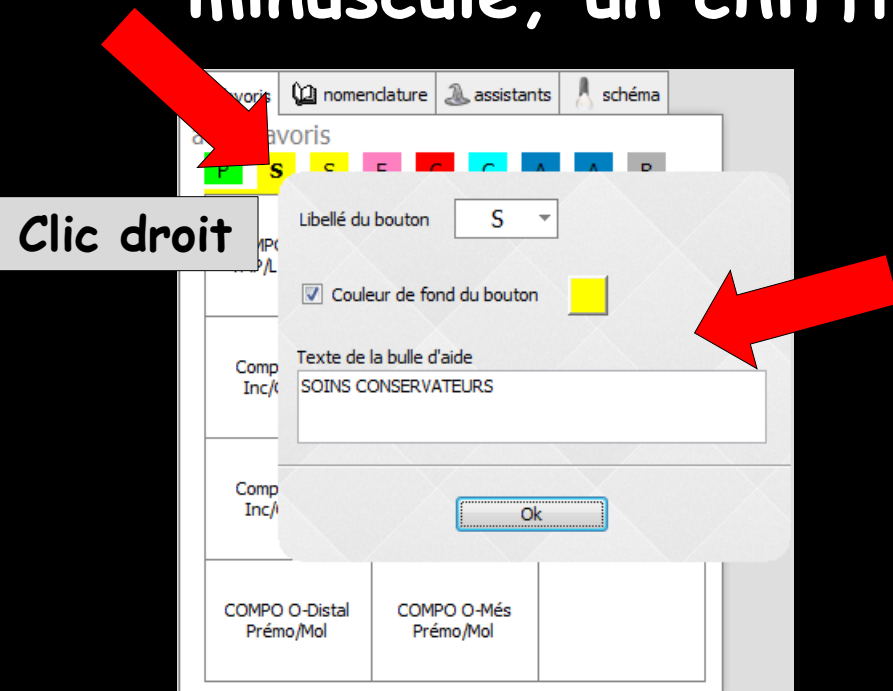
minuscule, un chiffr

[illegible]voris | nomenclature | assistants | schéma

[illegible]avoris

P S S E C C A A B

Clic droit

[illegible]MPC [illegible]/L

Comp Inc/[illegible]

Comp Inc/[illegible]

Libellé du bouton S

Couleur de fond du bouton

Texte de la bulle d'aide

SOINS CONSERVATEURS

Ok

COMPO O-Distal Prémo/Mol

COMPO O-Més Prémo/Mol